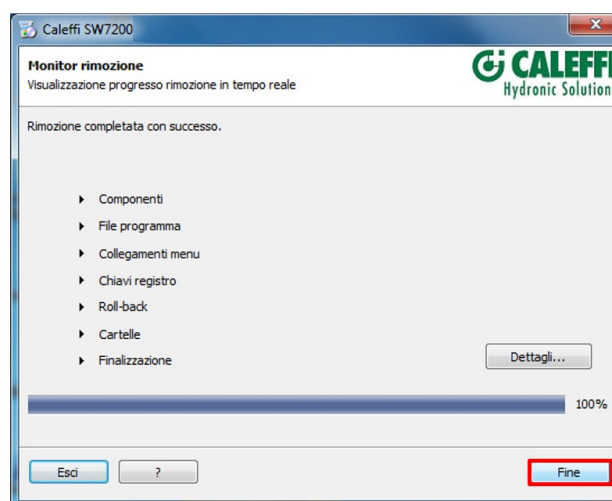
Caleffi SW7200

Monitor rimozione
Visualizzazione progresso rimozione in tempo reale

CALEFFI
Hydronic Solution

Rimozione completata con successo.

- Componenti
- File programma
- Collegamenti menu
- Chiavi registro
- Roll-back
- Cartelle
- Finalizzazione

Dettagli...

100%

Esci
?
Fine